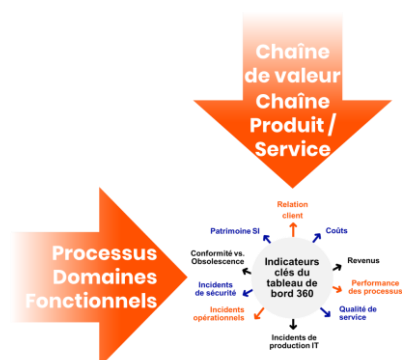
Chaîne de valeur Chaîne Produit / Service

Processus Domaines Fonctionnels

Indicateurs clés du tableau de bord 360

Relation client

Coûts

Revenus

Performance des processus

Qualité de service

Incidents de production IT

Incidents opérationnels

Incidents de sécurité

Conformité vs. Obsolescence

Patrimoine SI